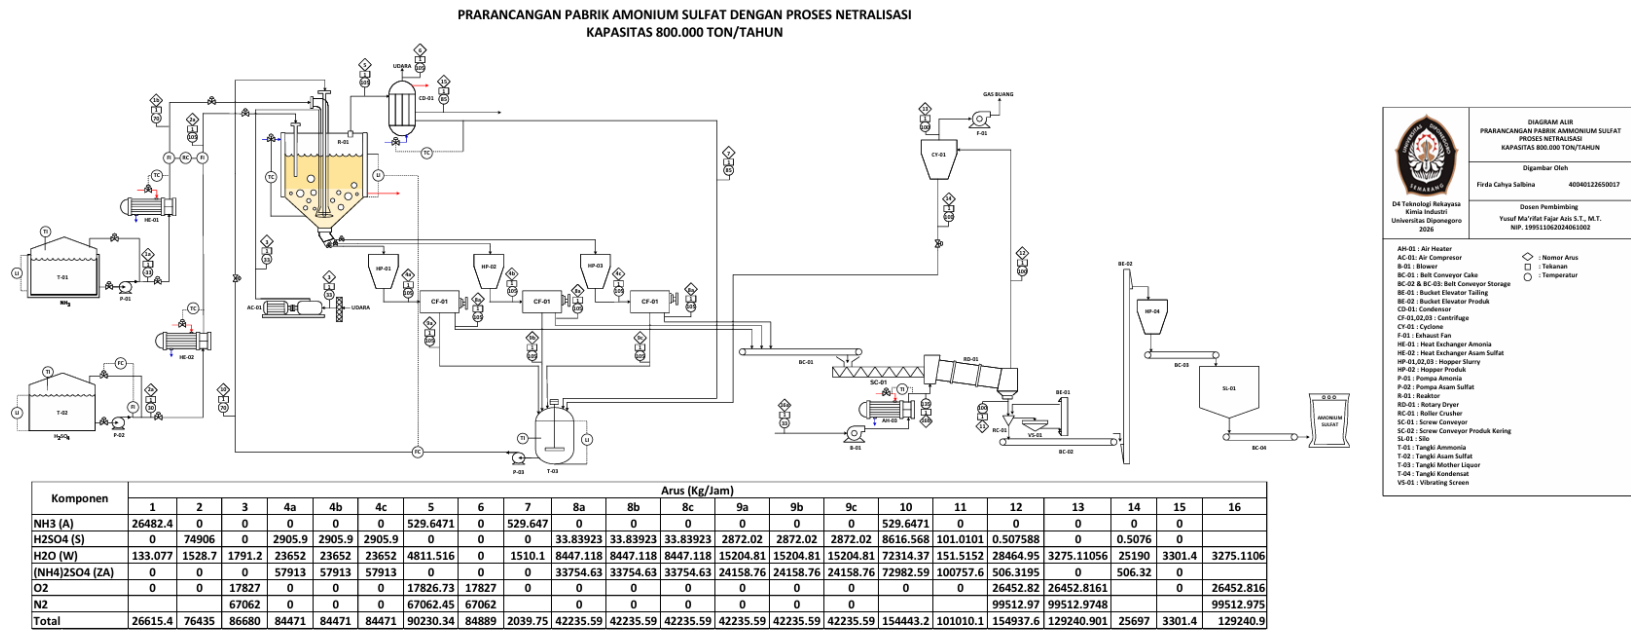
PRARANCANGAN PABRIK AMONIUM SULFAT DENGAN PROSES NETRALISASI
KAPASITAS 800.000 TON/TAHUN

UDARA
CD-01
R-01
GAS BUANG
F-01
CY-01
TC
LI
TI
HE-01
T-01
$NH_3$
P-01
HE-02
FC
T-02
$H_2SO_4$
P-02
AC-01
UDARA
HP-01
HP-02
HP-03
CF-01
CF-01
CF-01
BC-01
SC-01
RD-01
AH-01
B-01
RC-01
VS-01
BE-01
BC-02
BE-02
HP-04
BC-03
SL-01
BC-04
AMONIUM SULFAT
T-03
P-03

DIAGRAM ALIR
PRARANCANGAN PABRIK AMMONIUM SULFAT PROSES NETRALISASI
KAPASITAS 800.000 TON/TAHUN

Digambar Oleh
Firda Cahya Salbina 40040122650017

D4 Teknologi Rekayasa Kimia Industri Universitas Diponegoro 2026

Dosen Pembimbing
Yusuf Ma'rifat Fajar Azis S.T., M.T.
NIP. 199511062024061002

AH-01 : Air Heater
AC-01 : Air Compresor
B-01 : Blower
BC-01 : Belt Conveyor Cake
BC-02 & BC-03: Belt Conveyor Storage
BE-01 : Bucket Elevator Tailing
BE-02 : Bucket Elevator Produk
CD-01: Condensor
CF-01,02,03 : Centrifuge
CY-01 : Cyclone
F-01 : Exhaust Fan
HE-01 : Heat Exchanger Amonia
HE-02 : Heat Exchanger Asam Sulfat
HP-01,02,03 : Hopper Slurry
HP-02 : Hopper Produk
P-01 : Pompa Amonia
P-02 : Pompa Asam Sulfat
R-01 : Reaktor
RD-01 : Rotary Dryer
RC-01 : Roller Crusher
SC-01 : Screw Conveyor
SC-02 : Screw Conveyor Produk Kering
SL-01 : Silo
T-01 : Tangki Ammonia
T-02 : Tangki Asam Sulfat
T-03 : Tangki Mother Liquor
T-04 : Tangki Kondensat
VS-01 : Vibrating Screen

: Nomor Arus
: Tekanan
: Temperatur

| Komponen | Arus (Kg/Jam) | | | | | | | | | | | | | | | | | | | |
|---|---|---|---|---|---|---|---|---|---|---|---|---|---|---|---|---|---|---|---|---|
| | 1 | 2 | 3 | 4a | 4b | 4c | 5 | 6 | 7 | 8a | 8b | 8c | 9a | 9b | 9c | 10 | 11 | 12 | 13 | 14 | 15 | 16 |
| NH3 (A) | 26482.4 | 0 | 0 | 0 | 0 | 0 | 529.6471 | 0 | 529.647 | 0 | 0 | 0 | 0 | 0 | 0 | 529.6471 | 0 | 0 | 0 | 0 | 0 | |
| H2SO4 (S) | 0 | 74906 | 0 | 2905.9 | 2905.9 | 2905.9 | 0 | 0 | 0 | 33.83923 | 33.83923 | 33.83923 | 2872.02 | 2872.02 | 2872.02 | 8616.568 | 101.0101 | 0.507588 | 0 | 0.5076 | 0 | |
| H2O (W) | 133.077 | 1528.7 | 1791.2 | 23652 | 23652 | 23652 | 4811.516 | 0 | 1510.1 | 8447.118 | 8447.118 | 8447.118 | 15204.81 | 15204.81 | 15204.81 | 72314.37 | 151.5152 | 28464.95 | 3275.11056 | 25190 | 3301.4 | 3275.1106 |
| (NH4)2SO4 (ZA) | 0 | 0 | 0 | 57913 | 57913 | 57913 | 0 | 0 | 0 | 33754.63 | 33754.63 | 33754.63 | 24158.76 | 24158.76 | 24158.76 | 72982.59 | 100757.6 | 506.3195 | 0 | 506.32 | 0 | |
| O2 | 0 | 0 | 17827 | 0 | 0 | 0 | 17826.73 | 17827 | 0 | 0 | 0 | 0 | 0 | 0 | 0 | 0 | 0 | 26452.82 | 26452.8161 | | 0 | 26452.816 |
| N2 | | | 67062 | 0 | 0 | 0 | 67062.45 | 67062 | | 0 | 0 | 0 | 0 | 0 | 0 | | | 99512.97 | 99512.9748 | | 0 | 99512.975 |
| Total | 26615.4 | 76435 | 86680 | 84471 | 84471 | 84471 | 90230.34 | 84889 | 2039.75 | 42235.59 | 42235.59 | 42235.59 | 42235.59 | 42235.59 | 42235.59 | 154443.2 | 101010.1 | 154937.6 | 129240.901 | 25697 | 3301.4 | 129240.9 |